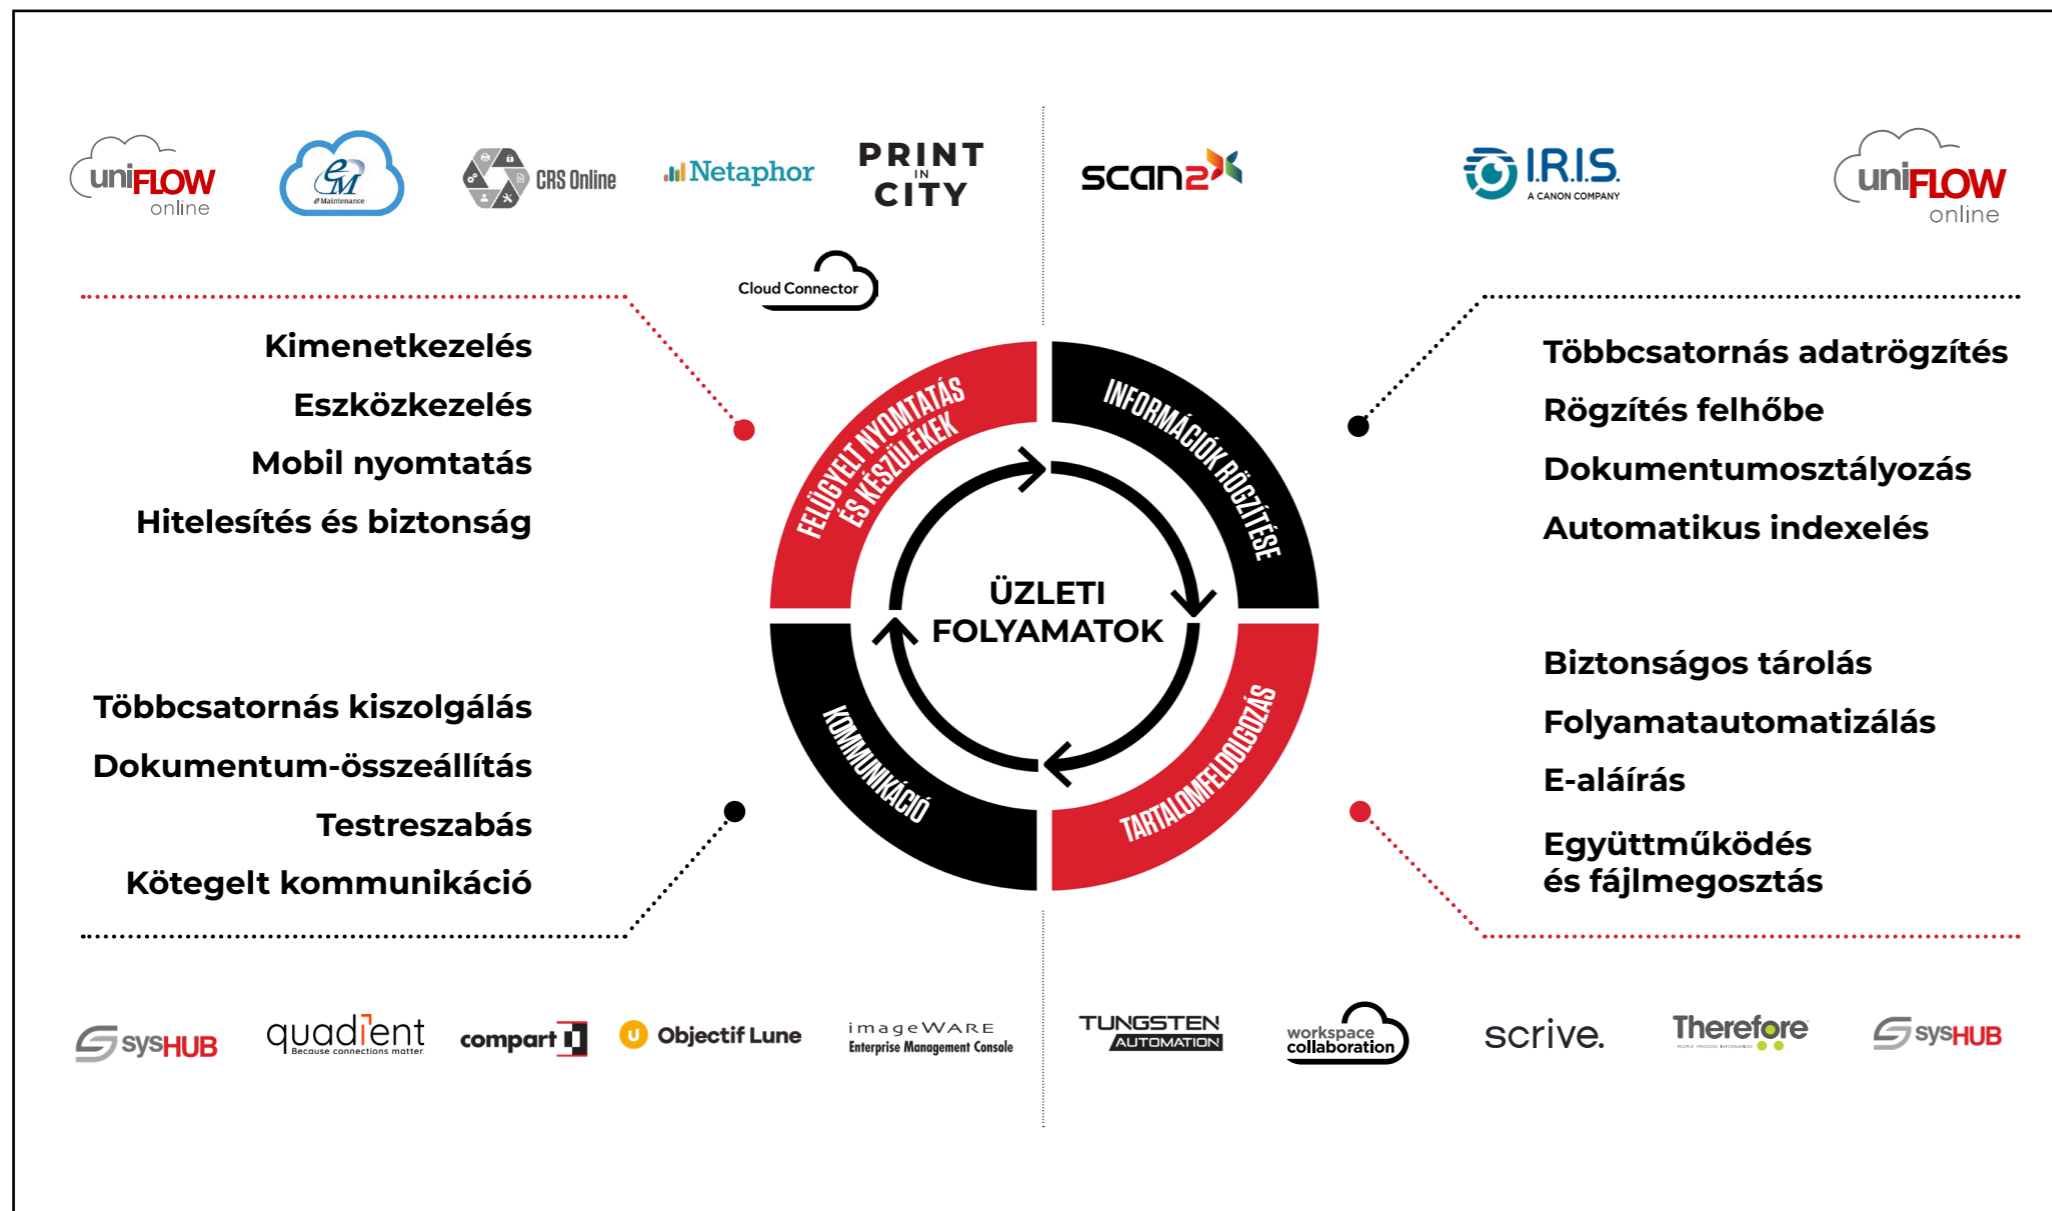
uniFLOW online

eM Maintenance

CRS Online

Netaphor

PRINT IN CITY

Cloud Connector

scan2

I.R.I.S. A CANON COMPANY

uniFLOW online

Kimenetkezelés

Eszközkezelés

Mobil nyomtatás

Hitelesítés és biztonság

FELÜGYELT NYOMTATÁS ÉS KÉSZÜLÉKEK

INFORMÁCIÓK RÖGZÍTÉSE

ÜZLETI FOLYAMATOK

KOMMUNIKÁCIÓ

TARTALOMFELDOLGOZÁS

Többcsatornás adatrögzítés

Rögzítés felhőbe

Dokumentumosztályozás

Automatikus indexelés

Biztonságos tárolás

Folyamatautomatizálás

E-aláírás

Együttműködés és fájlmegosztás

Többcsatornás kiszolgálás

Dokumentum-összeállítás

Testreszabás

Kötegelt kommunikáció

sysHUB

quadient Because connections matter.

compart

Objectif Lune

imageWARE Enterprise Management Console

TUNGSTEN AUTOMATION

workspace collaboration

scrive.

Therefore

sysHUB